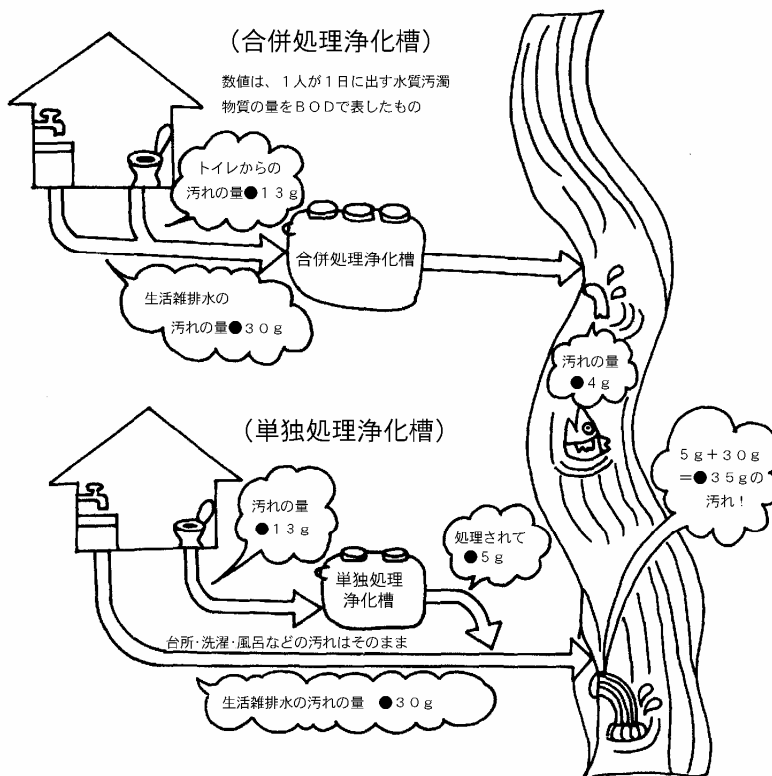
（合併処理浄化槽）

数値は、１人が１日に出す水質汚濁物質の量をＢＯＤで表したもの

トイレからの汚れの量●１３ｇ

合併処理浄化槽

生活雑排水の汚れの量●３０ｇ

汚れの量●４ｇ

（単独処理浄化槽）

５ｇ＋３０ｇ＝●３５ｇの汚れ！

汚れの量●１３ｇ

処理されて●５ｇ

単独処理浄化槽

台所･洗濯･風呂などの汚れはそのまま

生活雑排水の汚れの量 ●３０ｇ